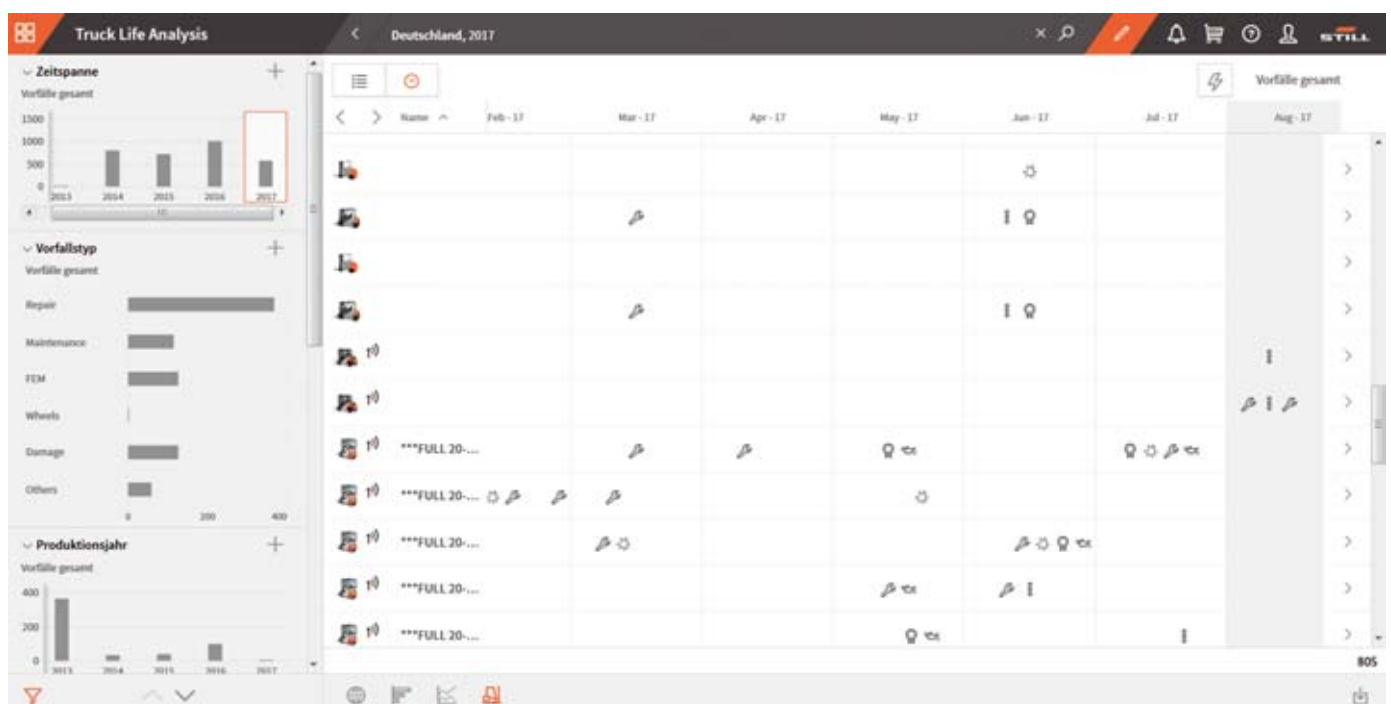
Truck Life Analysis

Deutschland, 2017

STILL

Zeitspanne
Vorfälle gesamt

1500
1000
500
0
2013 2014 2015 2016 2017

Vorfallstyp
Vorfälle gesamt

Repair
Maintenance
FEM
Wheels
Damage
Others
0 200 400

Produktionsjahr
Vorfälle gesamt

400
200
0
2013 2014 2015 2016 2017

Vorfälle gesamt

Name
Feb - 17
Mar - 17
Apr - 17
May - 17
Jun - 17
Jul - 17
Aug - 17

***FULL 20-...
***FULL 20-...
***FULL 20-...
***FULL 20-...
***FULL 20-...

805